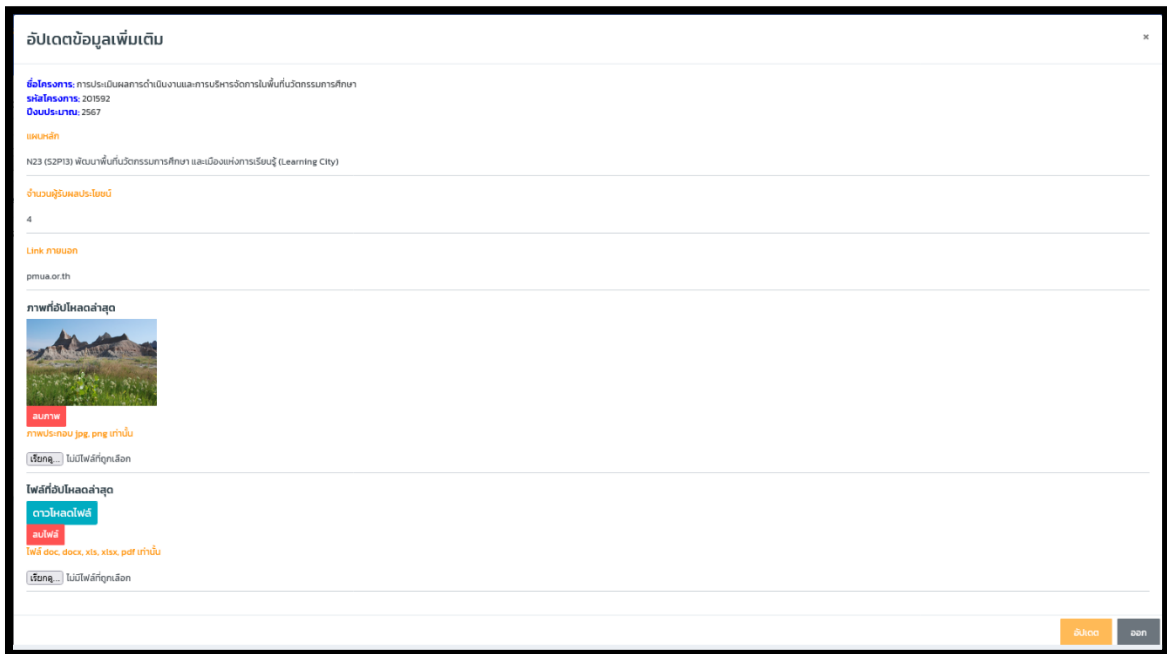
อัปเดตข้อมูลเพิ่มเติม

×

ชื่อโครงการ: การประเมินผลการดำเนินงานและการบริหารจัดการในพื้นที่นวัตกรรมการศึกษา
รหัสโครงการ: 201592
ปีงบประมาณ: 2567

แผนหลัก

N23 (S2P13) พัฒนาพื้นที่นวัตกรรมการศึกษา และเมืองแห่งการเรียนรู้ (Learning City)

จำนวนผู้รับผลประโยชน์

4

Link ภายนอก

pmua.or.th

ภาพที่อัปโหลดล่าสุด

ลบภาพ

ภาพประกอบ jpg, png เท่านั้น

เรียกดู... ไม่มีไฟล์ที่ถูกเลือก

ไฟล์ที่อัปโหลดล่าสุด

ดาวโหลดไฟล์

ลบไฟล์

ไฟล์ doc, docx, xls, xlsx, pdf เท่านั้น

เรียกดู... ไม่มีไฟล์ที่ถูกเลือก

อัปเดต

ออก